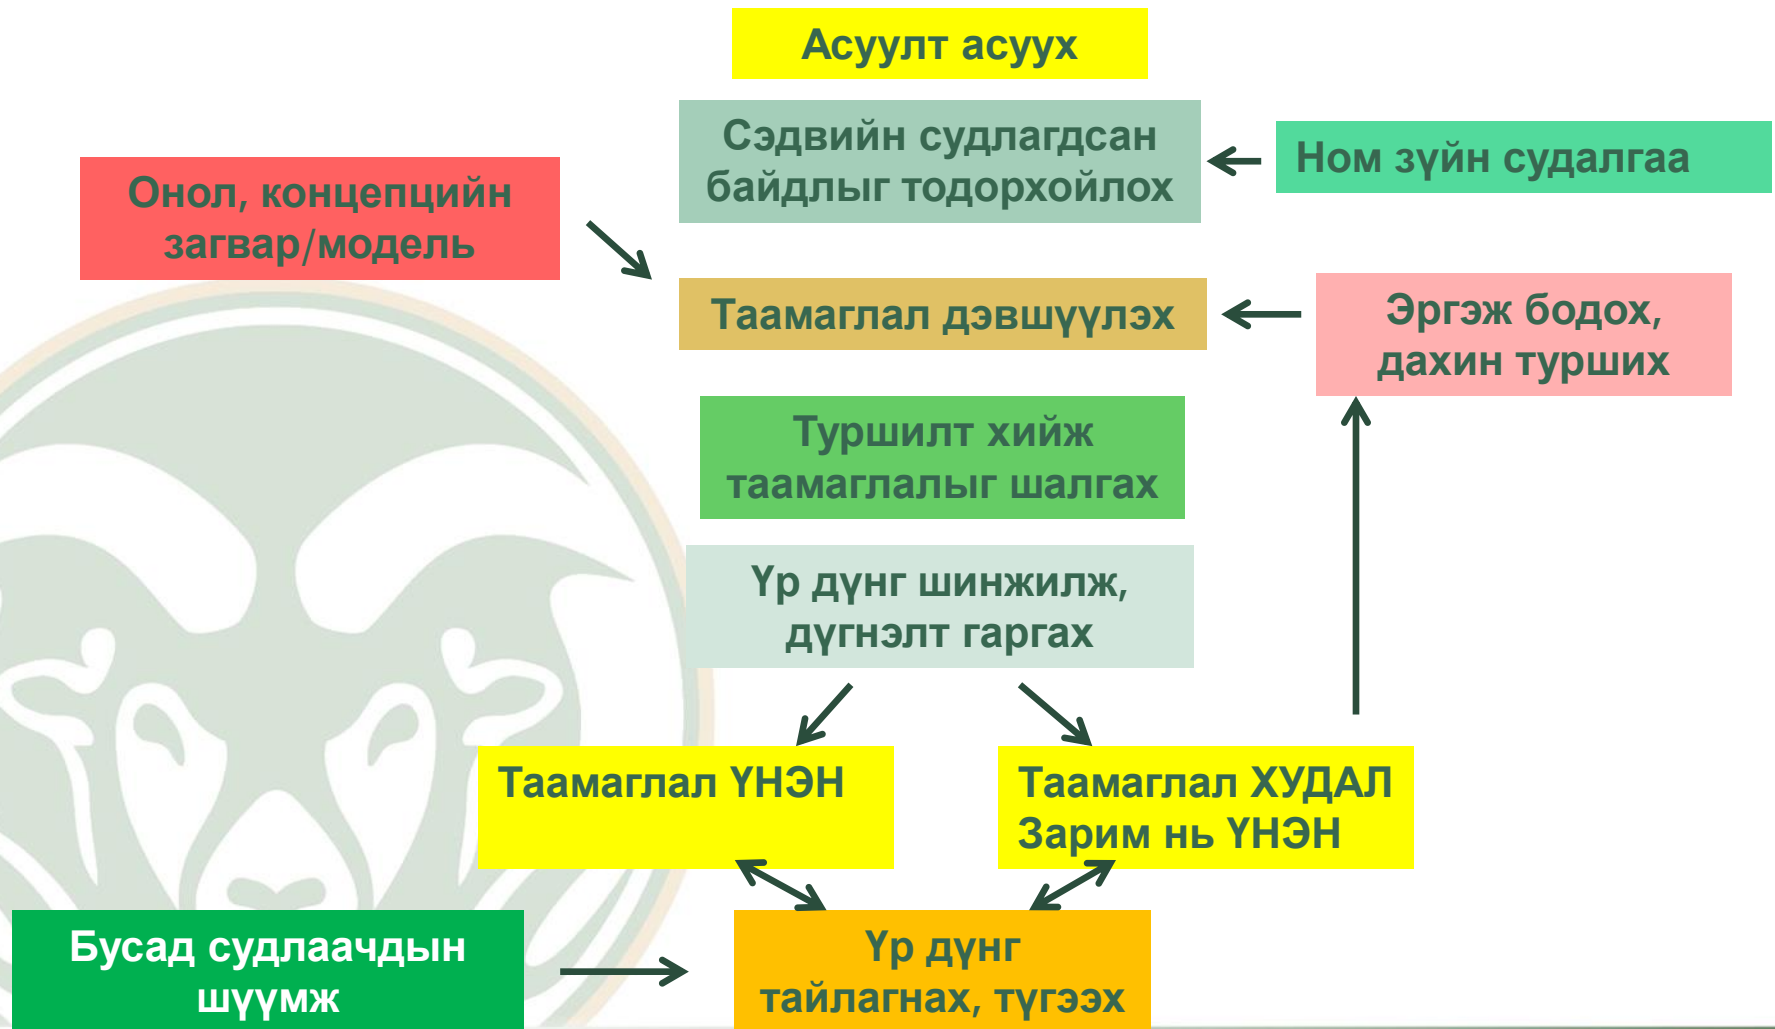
Асуулт асуух

Сэдвийн судлагдсан байдлыг тодорхойлох

Ном зүйн судалгаа

Онол, концепцийн загвар/модель

Таамаглал дэвшүүлэх

Эргэж бодох, дахин турших

Туршилт хийж таамаглалыг шалгах

Үр дүнг шинжилж, дүгнэлт гаргах

Таамаглал ҮНЭН

Таамаглал ХУДАЛ
Зарим нь ҮНЭН

Бусад судлаачдын шүүмж

Үр дүнг тайлагнах, түгээх